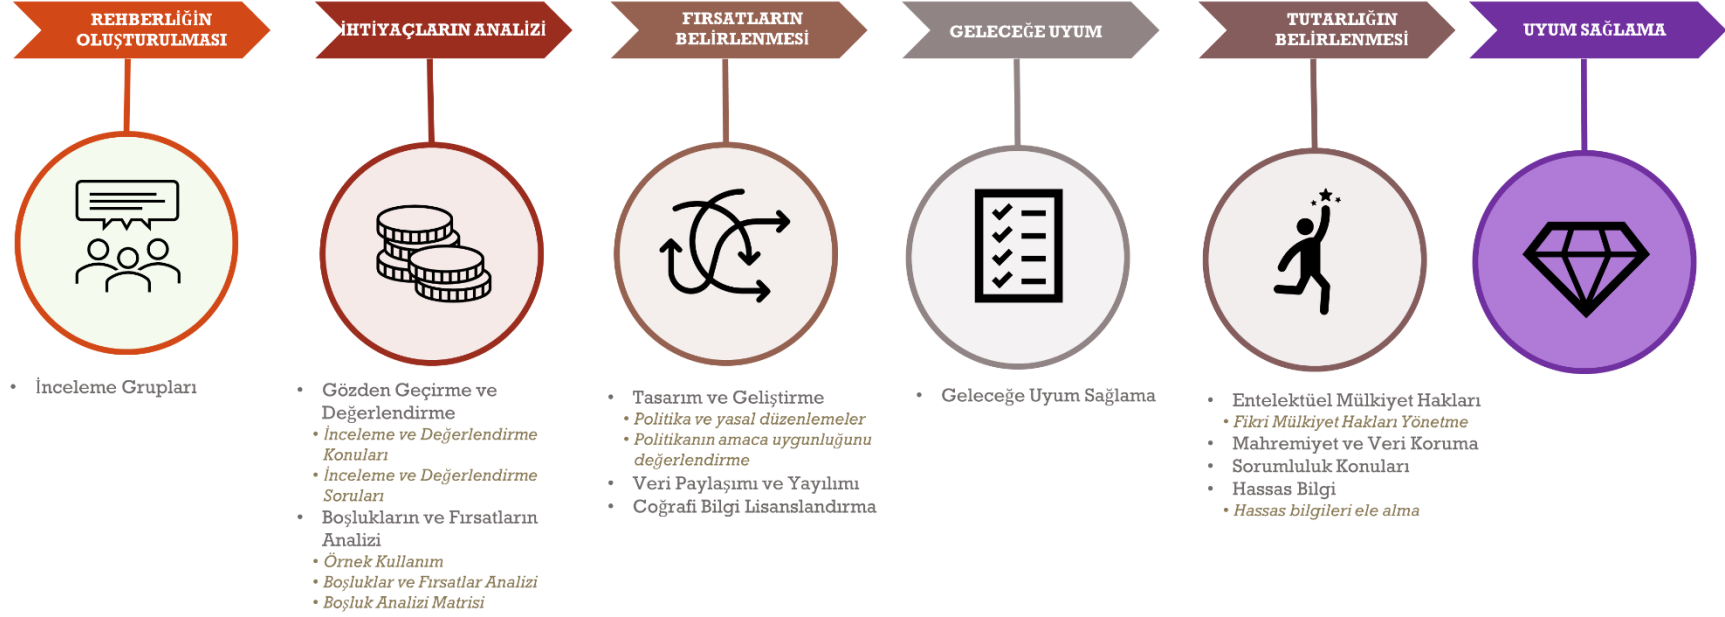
REHBERLİĞİN OLUŞTURULMASI

İHTİYAÇLARIN ANALİZİ

FIRSATLARIN BELİRLENMESİ

GELECEĞE UYUM

TUTARLIĞIN BELİRLENMESİ

UYUM SAĞLAMA

• İnceleme Grupları

• Gözden Geçirme ve Değerlendirme
• İnceleme ve Değerlendirme Konuları
• İnceleme ve Değerlendirme Soruları
• Boşlukların ve Fırsatların Analizi
• Örnek Kullanım
• Boşluklar ve Fırsatlar Analizi
• Boşluk Analizi Matrisi

• Tasarım ve Geliştirme
• Politika ve yasal düzenlemeler
• Politikanın amaca uygunluğunu değerlendirme
• Veri Paylaşımı ve Yayılımı
• Coğrafi Bilgi Lisanslandırma

• Geleceğe Uyum Sağlama

• Entelektüel Mülkiyet Hakları
• Fikri Mülkiyet Hakları Yönetme
• Mahremiyet ve Veri Koruma
• Sorumluluk Konuları
• Hassas Bilgi
• Hassas bilgileri ele alma